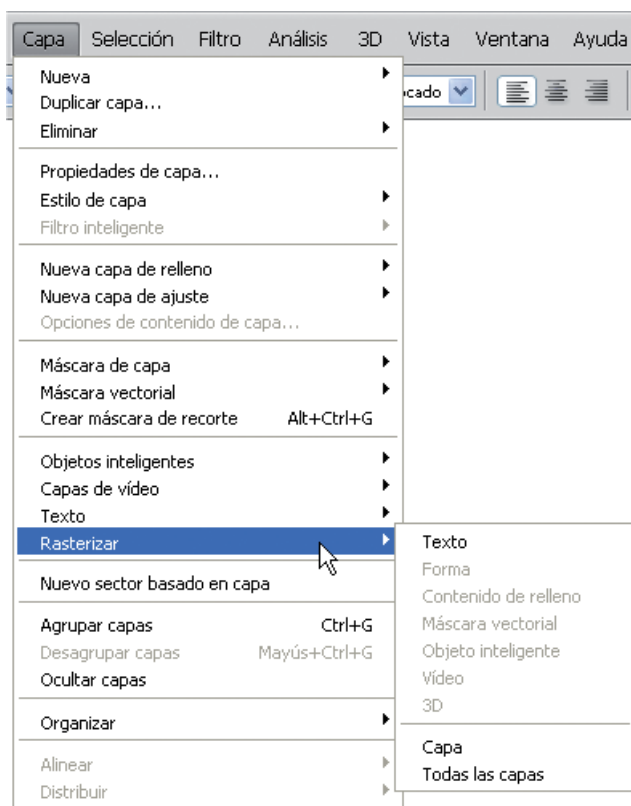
Capa Selección Filtro Análisis 3D Vista Ventana Ayuda

Nueva
Duplicar capa...
Eliminar

Propiedades de capa...
Estilo de capa
Filtro inteligente

Nueva capa de relleno
Nueva capa de ajuste
Opciones de contenido de capa...

Máscara de capa
Máscara vectorial
Crear máscara de recorte Alt+Ctrl+G

Objetos inteligentes
Capas de vídeo
Texto
Rasterizar

Nuevo sector basado en capa

Agrupar capas Ctrl+G
Desagrupar capas Mayús+Ctrl+G
Ocultar capas

Organizar

Alinear
Distribuir

ocado

Texto
Forma
Contenido de relleno
Máscara vectorial
Objeto inteligente
Vídeo
3D

Capa
Todas las capas